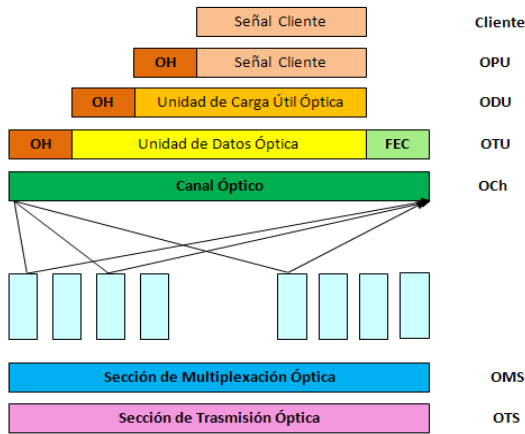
Señal Cliente | Cliente

OH | Señal Cliente | OPU

OH | Unidad de Carga Útil Óptica | ODU

OH | Unidad de Datos Óptica | FEC | OTU

Canal Óptico | OCh

Sección de Multiplexación Óptica | OMS

Sección de Trasmisión Óptica | OTS